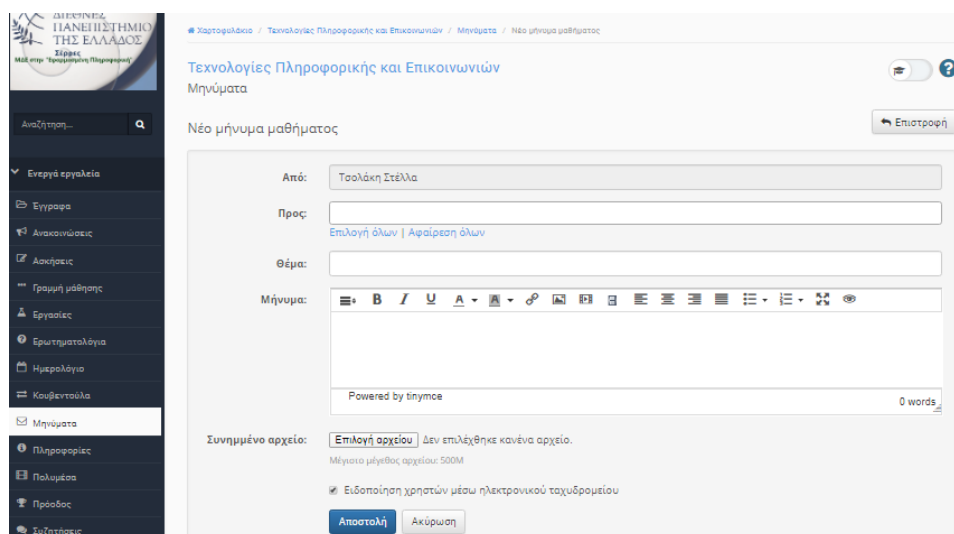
ΔΙΕΘΝΕΣ ΠΑΝΕΠΙΣΤΗΜΙΟ ΤΗΣ ΕΛΛΑΔΟΣ
Σέρρες
ΜΔΕ στην "Εφαρμοσμένη Πληροφορική"

Αναζήτηση...

Ενεργά εργαλεία
Έγγραφα
Ανακοινώσεις
Ασκήσεις
Γραμμή μάθησης
Εργασίες
Ερωτηματολόγια
Ημερολόγιο
Κουβεντούλα
Μηνύματα
Πληροφορίες
Πολυμέσα
Πρόοδος
Συζητήσεις

Χαρτοφυλάκιο / Τεχνολογίες Πληροφορικής και Επικοινωνιών / Μηνύματα / Νέο μήνυμα μαθήματος

Τεχνολογίες Πληροφορικής και Επικοινωνιών
Μηνύματα

Νέο μήνυμα μαθήματος

Επιστροφή

Από: Τσολάκη Στέλλα

Προς:
Επιλογή όλων | Αφαίρεση όλων

Θέμα:

Μήνυμα:

Powered by tinymce
0 words

Συνημμένο αρχείο: Επιλογή αρχείου Δεν επιλέχθηκε κανένα αρχείο.
Μέγιστο μέγεθος αρχείου: 500M

Ειδοποίηση χρηστών μέσω ηλεκτρονικού ταχυδρομείου

Αποστολή Ακύρωση